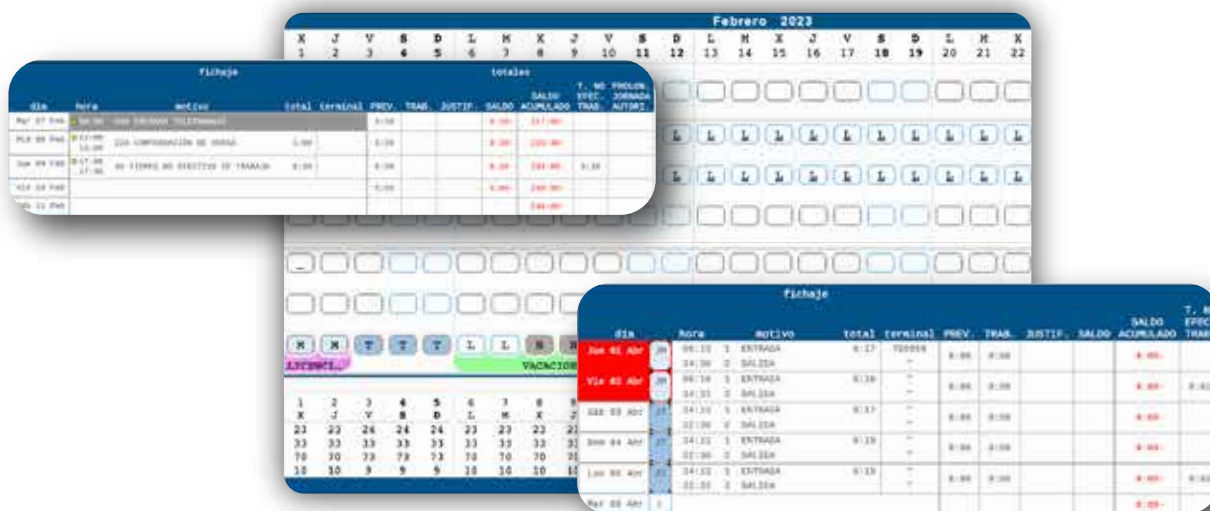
Febrero 2023

| X | J | V | S | D | L | M | X | J | V | S | D | L | M | X | J | V | S | D | L | M | X |
|---|---|---|---|---|---|---|---|---|---|---|---|---|---|---|---|---|---|---|---|---|---|
| 1 | 2 | 3 | 4 | 5 | 6 | 7 | 8 | 9 | 10 | 11 | 12 | 13 | 14 | 15 | 16 | 17 | 18 | 19 | 20 | 21 | 22 |

fichaje | totales

| día | hora | motivo | total | terminal | PREV. | TRAB. | JUSTIF. | SALDO | SALDO ACUMULADO | T. NO EFEC. TRAB. | PROLON. JORNADA AUTORI. |
|---|---|---|---|---|---|---|---|---|---|---|---|
| Mar 07 Feb | 08:00 | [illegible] | | | 8:00 | | | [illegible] | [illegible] | | |
| Mié 08 Feb | 13:00 14:00 | 226 COMPENSACIÓN DE HORAS | 1:00 | | 8:00 | | | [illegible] | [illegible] | | |
| Jue 09 Feb | 17:00 17:30 | 80 TIEMPO NO EFECTIVO DE TRABAJO | 0:30 | | 8:00 | | | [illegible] | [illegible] | 0:30 | |
| Vie 10 Feb | | | | | 5:00 | | | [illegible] | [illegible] | | |
| Sáb 11 Feb | | | | | | | | | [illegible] | | |

L L L L L L L L L L L
L L L L L L L L L L L

M M T T T L L M M
LICENCI... VACACION...

| 1 | 2 | 3 | 4 | 5 | 6 | 7 | 8 |
|---|---|---|---|---|---|---|---|
| X | J | V | S | D | L | M | X |
| 23 | 23 | 24 | 24 | 24 | 23 | 23 | 23 |
| 33 | 33 | 33 | 33 | 33 | 33 | 33 | 33 |
| 70 | 70 | 73 | 73 | 73 | 70 | 70 | 70 |
| 10 | 10 | 9 | 9 | 9 | 10 | 10 | 10 |

fichaje

| día | | hora | motivo | total | terminal | PREV. | TRAB. | JUSTIF. | SALDO | SALDO ACUMULADO | T. NO EFEC. TRAB. |
|---|---|---|---|---|---|---|---|---|---|---|---|
| Jue 01 Abr | JM | 06:33 1 ENTRADA / 14:30 2 SALIDA | | 8:17 | TE0009 | 8:00 | 8:00 | | | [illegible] | |
| Vie 02 Abr | JM | 06:16 1 ENTRADA / 14:33 2 SALIDA | | 8:16 | | 8:00 | 8:00 | | | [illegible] | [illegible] |
| Sáb 03 Abr | | 14:33 1 ENTRADA / 22:30 2 SALIDA | | 8:17 | | 8:00 | 8:00 | | | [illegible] | |
| Dom 04 Abr | | 14:31 1 ENTRADA / 22:30 2 SALIDA | | 8:19 | | 8:00 | 8:00 | | | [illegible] | |
| Lun 05 Abr | | 14:32 1 ENTRADA / 22:33 2 SALIDA | | 8:19 | | 8:00 | 8:00 | | | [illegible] | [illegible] |
| Mar 06 Abr | | | | | | | | | | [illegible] | |